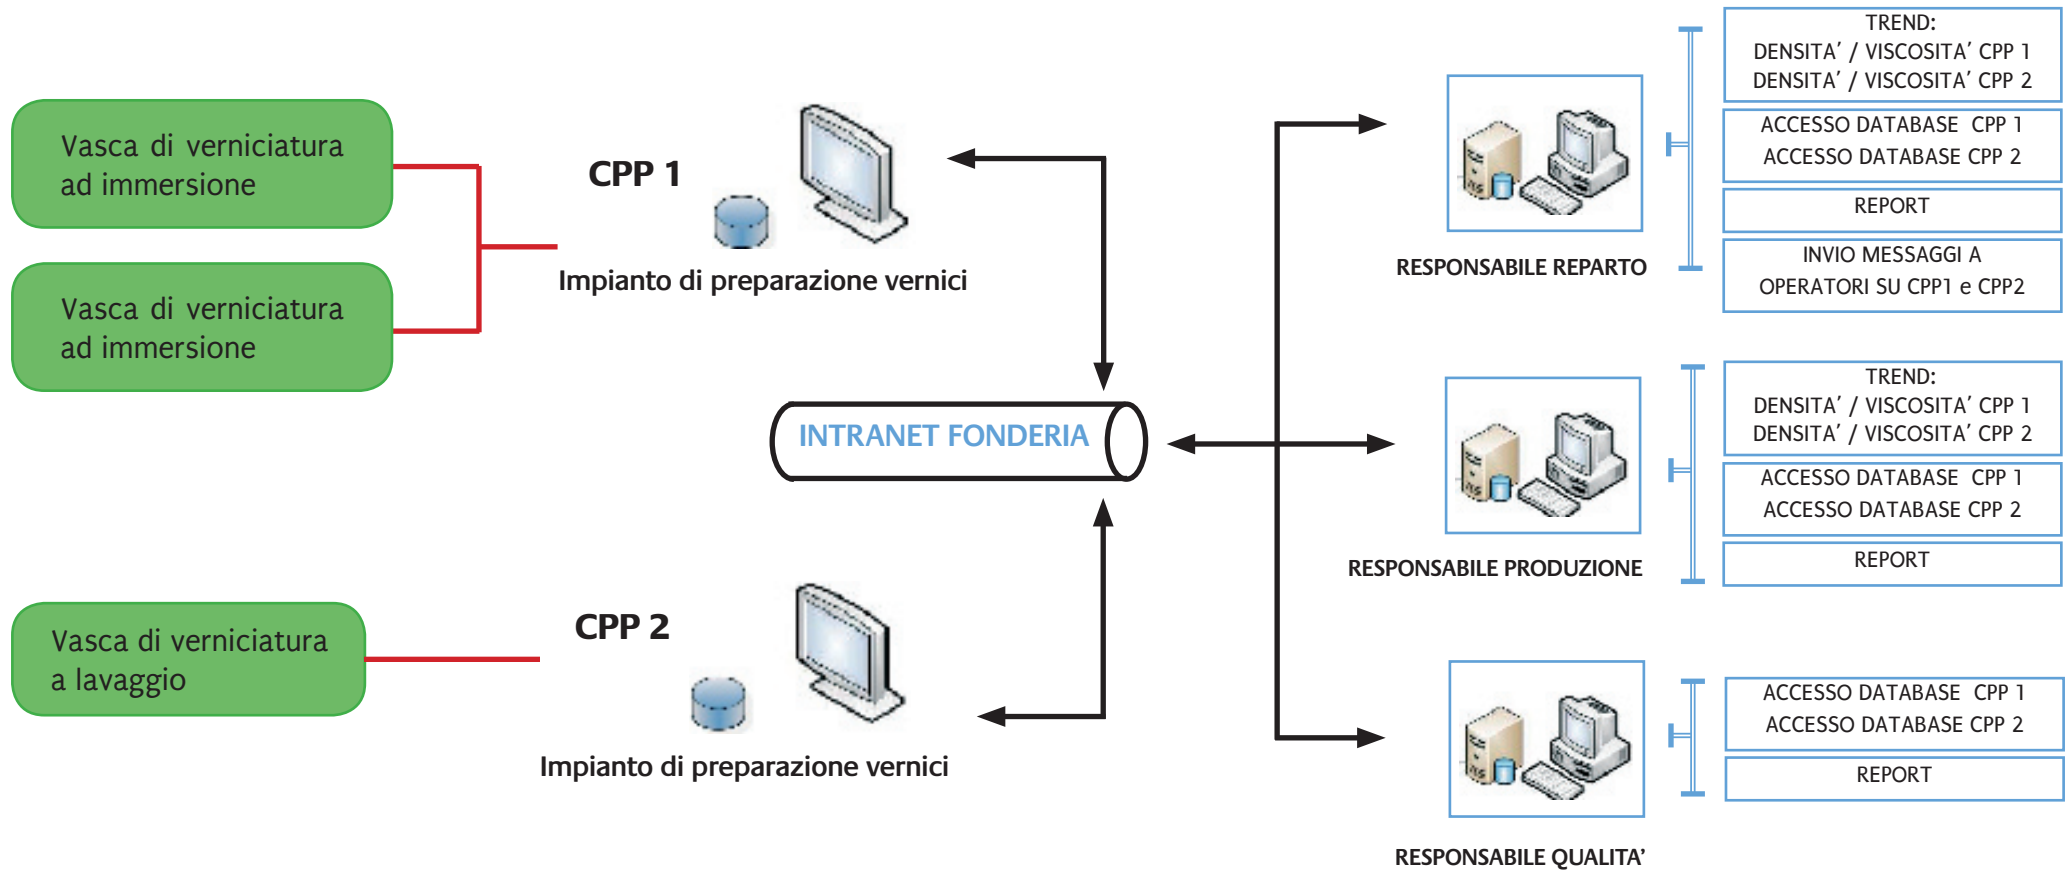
Vasca di verniciatura ad immersione

Vasca di verniciatura ad immersione

CPP 1

Impianto di preparazione vernici

INTRANET FONDERIA

Vasca di verniciatura a lavaggio

CPP 2

Impianto di preparazione vernici

RESPONSABILE REPARTO

TREND:
DENSITA' / VISCOSITA' CPP 1
DENSITA' / VISCOSITA' CPP 2

ACCESSO DATABASE CPP 1
ACCESSO DATABASE CPP 2

REPORT

INVIO MESSAGGI A OPERATORI SU CPP1 e CPP2

RESPONSABILE PRODUZIONE

TREND:
DENSITA' / VISCOSITA' CPP 1
DENSITA' / VISCOSITA' CPP 2

ACCESSO DATABASE CPP 1
ACCESSO DATABASE CPP 2

REPORT

RESPONSABILE QUALITA'

ACCESSO DATABASE CPP 1
ACCESSO DATABASE CPP 2

REPORT